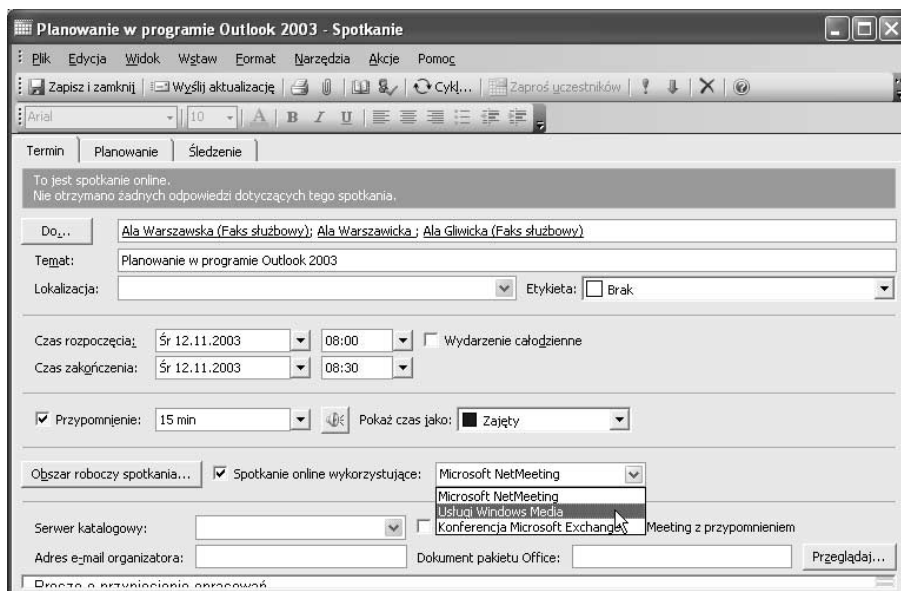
Planowanie w programie Outlook 2003 - Spotkanie

Plik Edycja Widok Wstaw Format Narzędzia Akcje Pomoc

Zapisz i zamknij | Wyślij aktualizację | Cykl... | Zaproś uczestników |

Arial 10 A B I U

Termin | Planowanie | Śledzenie

To jest spotkanie online.
Nie otrzymano żadnych odpowiedzi dotyczących tego spotkania.

Do... Ala Warszawska (Faks służbowy); Ala Warszawicka ; Ala Gliwicka (Faks służbowy)

Temat: Planowanie w programie Outlook 2003

Lokalizacja: Etykieta: Brak

Czas rozpoczęcia: Śr 12.11.2003 08:00 Wydarzenie całodzienne

Czas zakończenia: Śr 12.11.2003 08:30

Przypomnienie: 15 min Pokaż czas jako: Zajęty

Obszar roboczy spotkania... Spotkanie online wykorzystujące: Microsoft NetMeeting

Microsoft NetMeeting
Usługi Windows Media
Konferencja Microsoft Exchange

Serwer katalogowy: Meeting z przypomnieniem

Adres e-mail organizatora: Dokument pakietu Office: Przeglądaj...

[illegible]